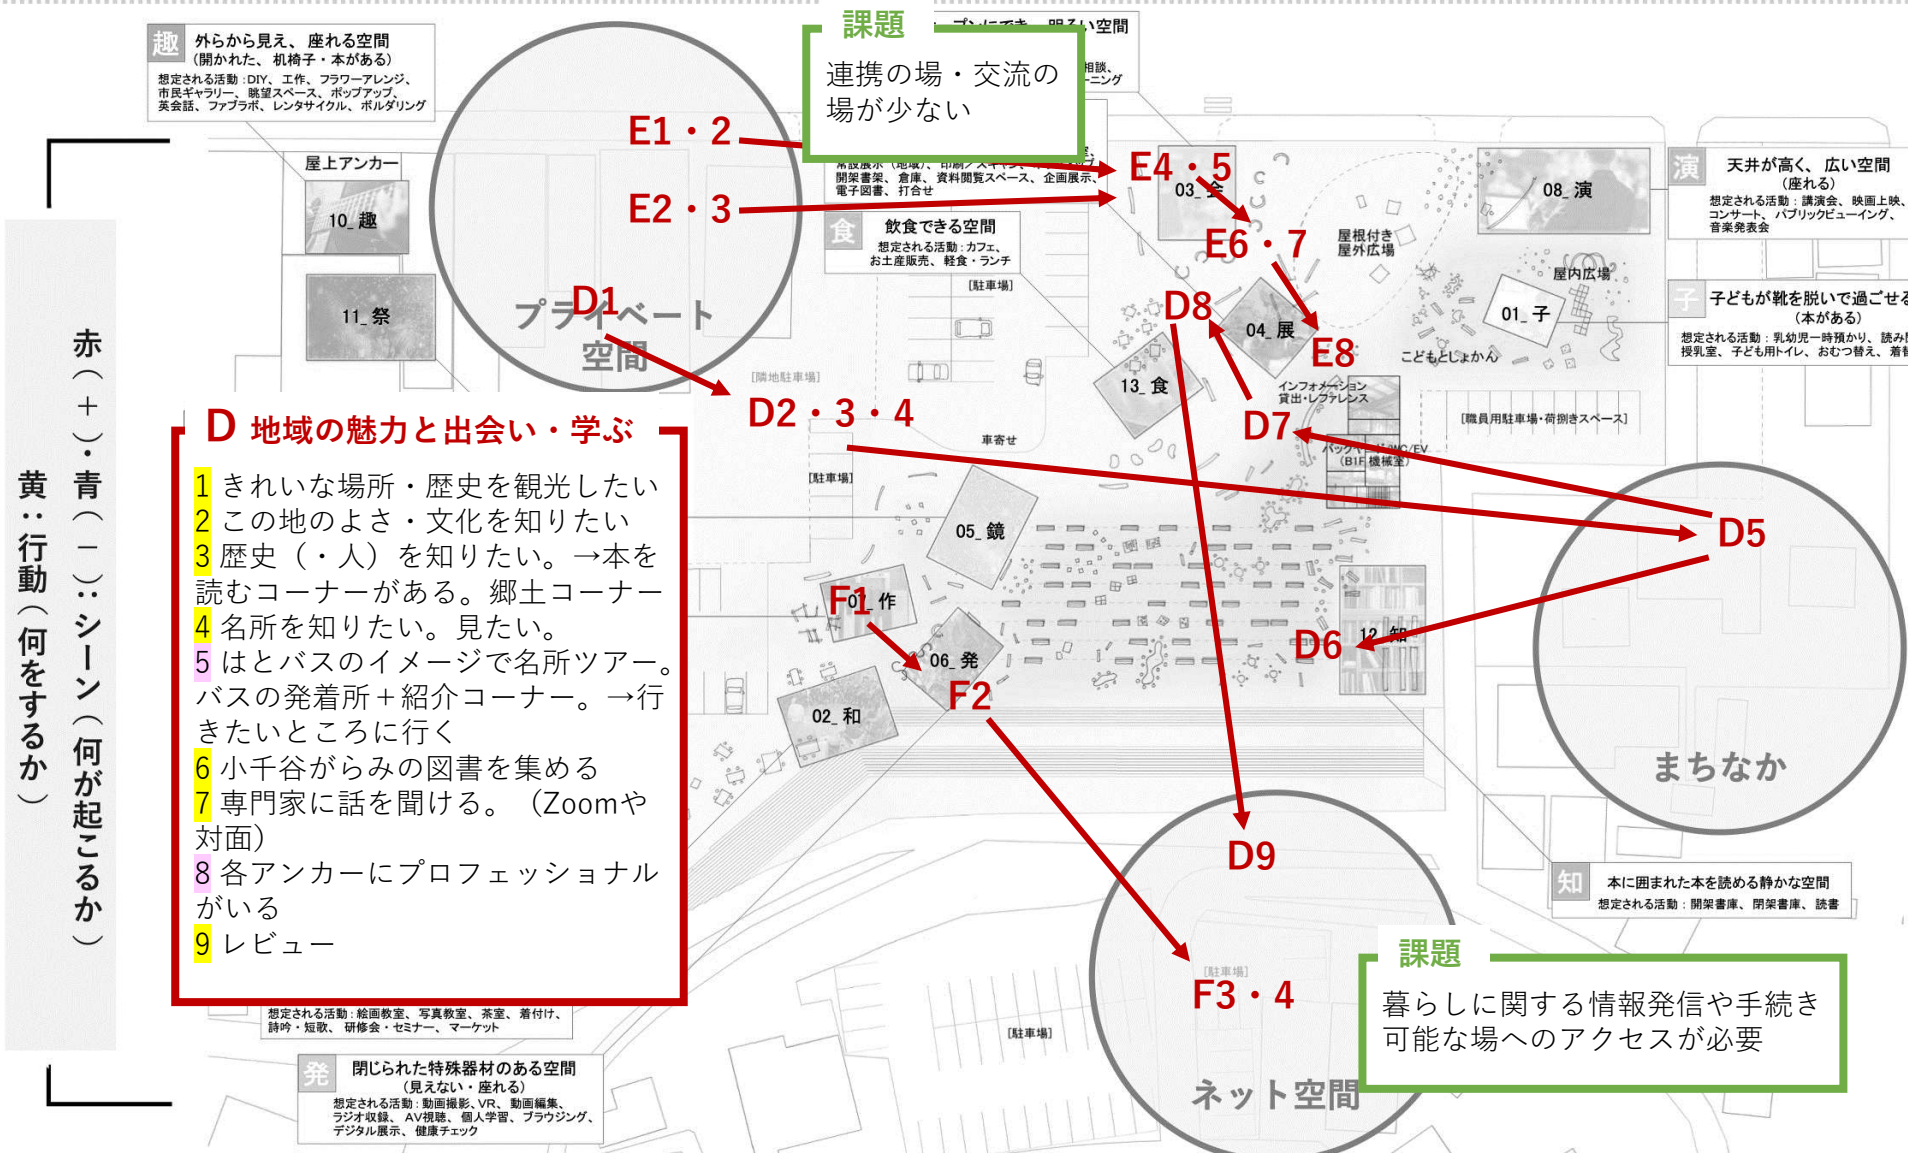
趣 外から見え、座れる空間
（開かれた、机椅子・本がある）
想定される活動：DIY、工作、フラワーアレンジ、市民ギャラリー、眺望スペース、ポップアップ、英会話、ファブラボ、レンタサイクル、ボルダリング

課題
連携の場・交流の場が少ない

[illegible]明るい空間
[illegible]相談、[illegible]ーニング

屋上アンカー
10_趣
11_祭

E1・2
E2・3
E4・5
E6・7
E8
D1
D2・3・4
D5
D6
D7
D8
D9
F1
F2
F3・4

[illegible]展示（地域）、印刷・スキャン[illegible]
開架書架、倉庫、資料閲覧スペース、企画展示、電子図書、打合せ

食 飲食できる空間
想定される活動：カフェ、お土産販売、軽食・ランチ

[駐車場]
[隣地駐車場]
車寄せ
[駐車場]

03_会
04_展
13_食
05_鏡
01_作
06_発
02_和
12_知
08_演
01_子

屋根付き屋外広場
屋内広場
こどもとしょかん
インフォメーション
貸出・レファレンス
[職員用駐車場・荷捌きスペース]
バック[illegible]
(B1F 機械室)

演 天井が高く、広い空間
（座れる）
想定される活動：講演会、映画上映、コンサート、パブリックビューイング、音楽発表会

子 子どもが靴を脱いで過ごせる
（本がある）
想定される活動：乳幼児一時預かり、読み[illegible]
授乳室、子ども用トイレ、おむつ替え、着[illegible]

プライベート空間

まちなか

ネット空間

赤（＋）・青（－）：シーン（何が起こるか）
黄：行動（何をするか）

D 地域の魅力と出会い・学ぶ
1 きれいな場所・歴史を観光したい
2 この地のよさ・文化を知りたい
3 歴史（・人）を知りたい。→本を読むコーナーがある。郷土コーナー
4 名所を知りたい。見たい。
5 はとバスのイメージで名所ツアー。バスの発着所＋紹介コーナー。→行きたいところに行く
6 小千谷がらみの図書を集める
7 専門家に話を聞ける。（Zoomや対面）
8 各アンカーにプロフェッショナルがいる
9 レビュー

想定される活動：絵画教室、写真教室、茶室、着付け、詩吟・短歌、研修会・セミナー、マーケット

発 閉じられた特殊器材のある空間
（見えない・座れる）
想定される活動：動画撮影、VR、動画編集、ラジオ収録、AV視聴、個人学習、ブラウジング、デジタル展示、健康チェック

知 本に囲まれた本を読める静かな空間
想定される活動：開架書庫、閉架書庫、読書

[駐車場]
[駐車場]

課題
暮らしに関する情報発信や手続き可能な場へのアクセスが必要